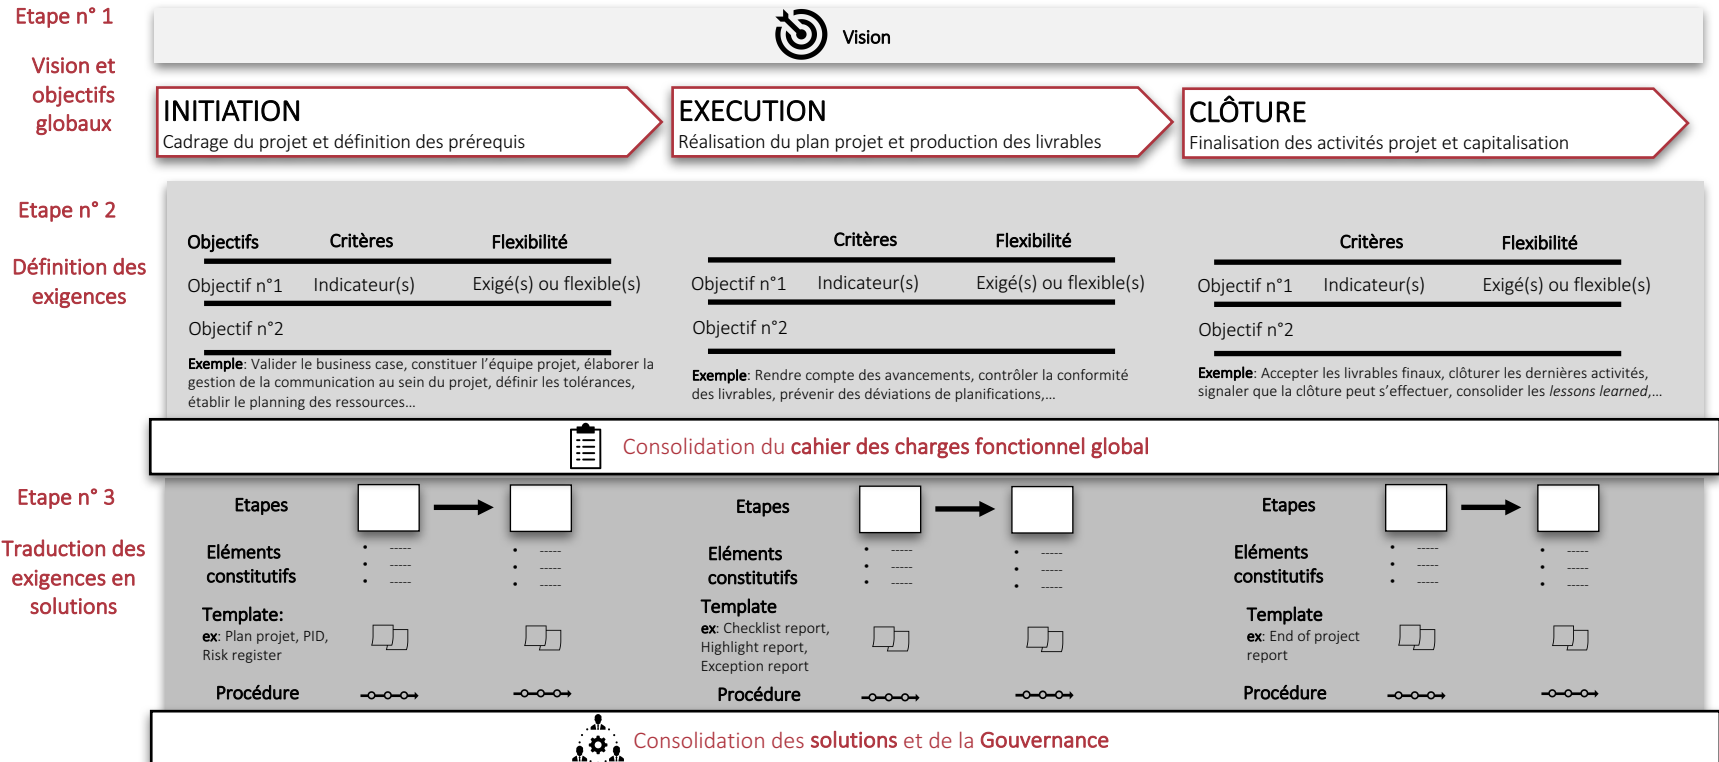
Etape n° 1

Vision et objectifs globaux

Vision

INITIATION
Cadrage du projet et définition des prérequis

EXECUTION
Réalisation du plan projet et production des livrables

CLÔTURE
Finalisation des activités projet et capitalisation

Etape n° 2

Définition des exigences

| Objectifs | Critères | Flexibilité |
|---|---|---|
| Objectif n°1 | Indicateur(s) | Exigé(s) ou flexible(s) |
| Objectif n°2 | | |

Exemple: Valider le business case, constituer l'équipe projet, élaborer la gestion de la communication au sein du projet, définir les tolérances, établir le planning des ressources...

| | Critères | Flexibilité |
|---|---|---|
| Objectif n°1 | Indicateur(s) | Exigé(s) ou flexible(s) |
| Objectif n°2 | | |

Exemple: Rendre compte des avancements, contrôler la conformité des livrables, prévenir des déviations de planifications,...

| | Critères | Flexibilité |
|---|---|---|
| Objectif n°1 | Indicateur(s) | Exigé(s) ou flexible(s) |
| Objectif n°2 | | |

Exemple: Accepter les livrables finaux, clôturer les dernières activités, signaler que la clôture peut s'effectuer, consolider les *lessons learned*,...

Consolidation du cahier des charges fonctionnel global

Etape n° 3

Traduction des exigences en solutions

Etapes
Eléments constituifs
• ----- • ----- • -----
• ----- • ----- • -----
Template:
ex: Plan projet, PID, Risk register
Procédure

Etapes
Eléments constituifs
• ----- • ----- • -----
• ----- • ----- • -----
Template
ex: Checklist report, Highlight report, Exception report
Procédure

Etapes
Eléments constituifs
• ----- • ----- • -----
• ----- • ----- • -----
Template
ex: End of project report
Procédure

Consolidation des solutions et de la Gouvernance